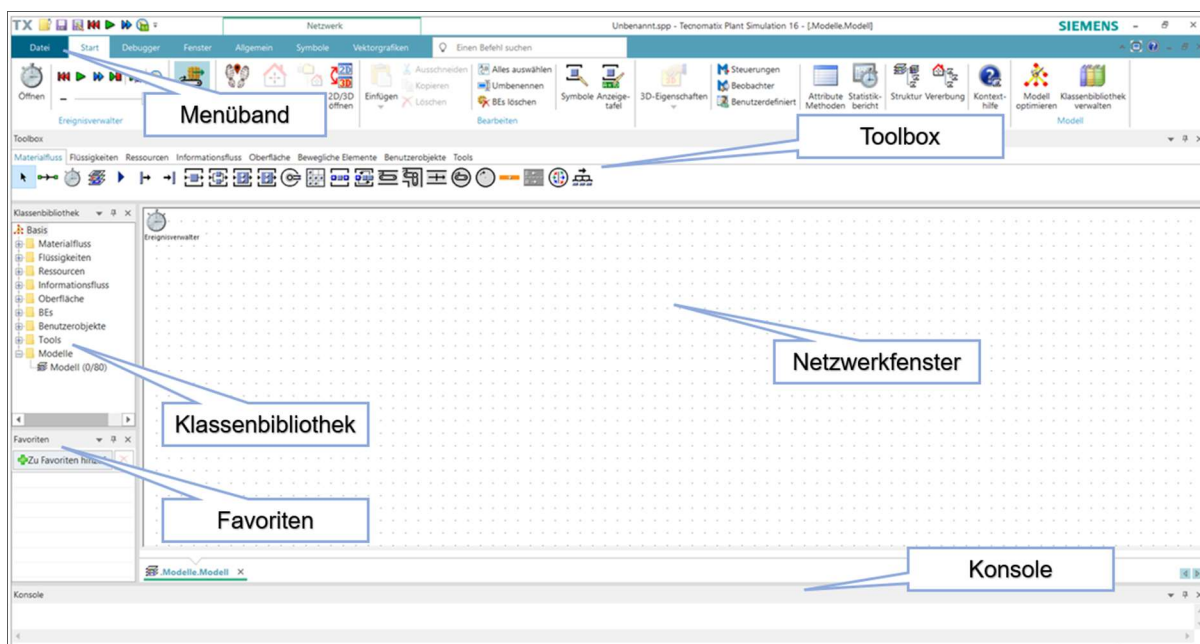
TX
Netzwerk
Unbenannt.spp - Tecnomatix Plant Simulation 16 - [.Modelle.Modell]
SIEMENS
Datei Start Debugger Fenster Allgemein Symbole Vektorgrafiken Einen Befehl suchen
Öffnen
Ereignisverwalter
2D/3D öffnen
Einfügen
Ausschneiden
Kopieren
Löschen
Alles auswählen
Umbenennen
BEs löschen
Bearbeiten
Symbole
Anzeigetafel
3D-Eigenschaften
Steuerungen
Beobachter
Benutzerdefiniert
Attribute Methoden
Statistikbericht
Struktur
Vererbung
Kontexthilfe
Modell optimieren
Klassenbibliothek verwalten
Modell
Menüband
Toolbox
Toolbox
Materialfluss Flüssigkeiten Ressourcen Informationsfluss Oberfläche Bewegliche Elemente Benutzerobjekte Tools
Klassenbibliothek
Basis
Materialfluss
Flüssigkeiten
Ressourcen
Informationsfluss
Oberfläche
BEs
Benutzerobjekte
Tools
Modelle
Modell (0/80)
Ereignisverwalter
Netzwerkfenster
Klassenbibliothek
Favoriten
Zu Favoriten hin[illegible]
Favoriten
.Modelle.Modell
Konsole
Konsole